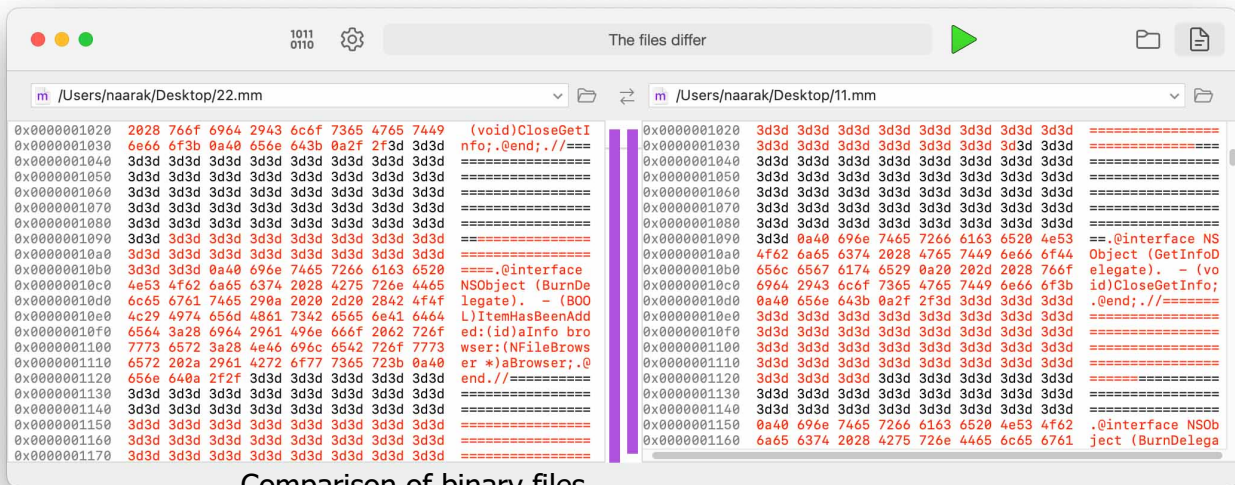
1011
0110

The files differ

/Users/naarak/Desktop/22.mm

/Users/naarak/Desktop/11.mm

0x0000001020 2028 766f 6964 2943 6c6f 7365 4765 7449 (void)CloseGetI
0x0000001030 6e66 6f3b 0a40 656e 643b 0a2f 2f3d 3d3d nfo;.@end;.//===
0x0000001040 3d3d 3d3d 3d3d 3d3d 3d3d 3d3d 3d3d 3d3d ================
0x0000001050 3d3d 3d3d 3d3d 3d3d 3d3d 3d3d 3d3d 3d3d ================
0x0000001060 3d3d 3d3d 3d3d 3d3d 3d3d 3d3d 3d3d 3d3d ================
0x0000001070 3d3d 3d3d 3d3d 3d3d 3d3d 3d3d 3d3d 3d3d ================
0x0000001080 3d3d 3d3d 3d3d 3d3d 3d3d 3d3d 3d3d 3d3d ================
0x0000001090 3d3d 3d3d 3d3d 3d3d 3d3d 3d3d 3d3d 3d3d ================
0x00000010a0 3d3d 3d3d 3d3d 3d3d 3d3d 3d3d 3d3d 3d3d ================
0x00000010b0 3d3d 3d3d 0a40 696e 7465 7266 6163 6520 ====.@interface
0x00000010c0 4e53 4f62 6a65 6374 2028 4275 726e 4465 NSObject (BurnDe
0x00000010d0 6c65 6761 7465 290a 2020 2d20 2842 4f4f legate). - (BOO
0x00000010e0 4c29 4974 656d 4861 7342 6565 6e41 6464 L)ItemHasBeenAdd
0x00000010f0 6564 3a28 6964 2961 496e 666f 2062 726f ed:(id)aInfo bro
0x0000001100 7773 6572 3a28 4e46 696c 6542 726f 7773 wser:(NFileBrows
0x0000001110 6572 202a 2961 4272 6f77 7365 723b 0a40 er *)aBrowser;.@
0x0000001120 656e 640a 2f2f 3d3d 3d3d 3d3d 3d3d 3d3d end.//==========
0x0000001130 3d3d 3d3d 3d3d 3d3d 3d3d 3d3d 3d3d 3d3d ================
0x0000001140 3d3d 3d3d 3d3d 3d3d 3d3d 3d3d 3d3d 3d3d ================
0x0000001150 3d3d 3d3d 3d3d 3d3d 3d3d 3d3d 3d3d 3d3d ================
0x0000001160 3d3d 3d3d 3d3d 3d3d 3d3d 3d3d 3d3d 3d3d ================
0x0000001170 3d3d 3d3d 3d3d 3d3d 3d3d 3d3d 3d3d 3d3d ================

0x0000001020 3d3d 3d3d 3d3d 3d3d 3d3d 3d3d 3d3d 3d3d ================
0x0000001030 3d3d 3d3d 3d3d 3d3d 3d3d 3d3d 3d3d 3d3d ================
0x0000001040 3d3d 3d3d 3d3d 3d3d 3d3d 3d3d 3d3d 3d3d ================
0x0000001050 3d3d 3d3d 3d3d 3d3d 3d3d 3d3d 3d3d 3d3d ================
0x0000001060 3d3d 3d3d 3d3d 3d3d 3d3d 3d3d 3d3d 3d3d ================
0x0000001070 3d3d 3d3d 3d3d 3d3d 3d3d 3d3d 3d3d 3d3d ================
0x0000001080 3d3d 3d3d 3d3d 3d3d 3d3d 3d3d 3d3d 3d3d ================
0x0000001090 3d3d 0a40 696e 7465 7266 6163 6520 4e53 ==.@interface NS
0x00000010a0 4f62 6a65 6374 2028 4765 7449 6e66 6f44 Object (GetInfoD
0x00000010b0 656c 6567 6174 6529 0a20 202d 2028 766f elegate). - (vo
0x00000010c0 6964 2943 6c6f 7365 4765 7449 6e66 6f3b id)CloseGetInfo;
0x00000010d0 0a40 656e 643b 0a2f 2f3d 3d3d 3d3d 3d3d .@end;.//=======
0x00000010e0 3d3d 3d3d 3d3d 3d3d 3d3d 3d3d 3d3d 3d3d ================
0x00000010f0 3d3d 3d3d 3d3d 3d3d 3d3d 3d3d 3d3d 3d3d ================
0x0000001100 3d3d 3d3d 3d3d 3d3d 3d3d 3d3d 3d3d 3d3d ================
0x0000001110 3d3d 3d3d 3d3d 3d3d 3d3d 3d3d 3d3d 3d3d ================
0x0000001120 3d3d 3d3d 3d3d 3d3d 3d3d 3d3d 3d3d 3d3d ================
0x0000001130 3d3d 3d3d 3d3d 3d3d 3d3d 3d3d 3d3d 3d3d ================
0x0000001140 3d3d 3d3d 3d3d 3d3d 3d3d 3d3d 3d3d 3d3d ================
0x0000001150 0a40 696e 7465 7266 6163 6520 4e53 4f62 .@interface NSOb
0x0000001160 6a65 6374 2028 4275 726e 4465 6c65 6761 ject (BurnDelega

Comparison of binary files